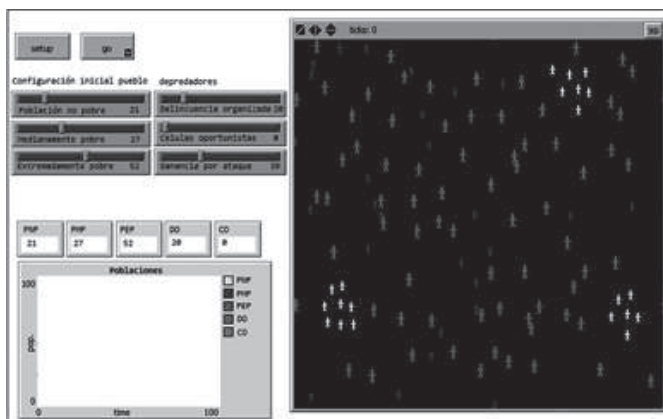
setup

go

Configuración inicial pueblo

depredadores

Población no pobre 21

Delincuencia organizada 20

Medianamente pobre 27

Células oportunistas 0

Extremadamente pobre 52

Ganancia por ataque 10

ticks: 0

3D

| PNP | PMP | PEP | DO | CO |
|---|---|---|---|---|
| 21 | 27 | 52 | 20 | 0 |

Poblaciones

100

pob.

0

0

time

100

PNP

PMP

PEP

DO

CO